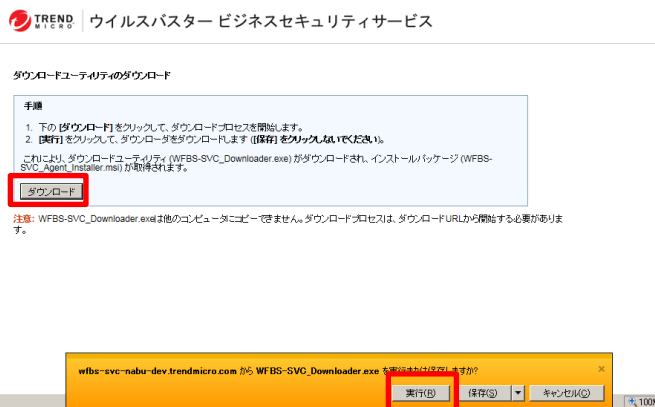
TREND MICRO ウイルスバスター ビジネスセキュリティサービス

ダウンロードユーティリティのダウンロード

手順

1. 下の [ダウンロード] をクリックして、ダウンロードプロセスを開始します。
2. [実行] をクリックして、ダウンローダをダウンロードします ([保存] をクリックしないでください)。

これにより、ダウンロードユーティリティ (WFBS-SVC_Downloader.exe) がダウンロードされ、インストールパッケージ (WFBS-SVC_Agent_Installer.msi) が取得されます。

ダウンロード

注意: WFBS-SVC_Downloader.exeは他のコンピュータにコピーできません。ダウンロードプロセスは、ダウンロードURLから開始する必要があります。

wfbs-svc-nabu-dev.trendmicro.com から WFBS-SVC_Downloader.exe を実行または保存しますか?

実行(R) 保存(S) キャンセル(C)

100%